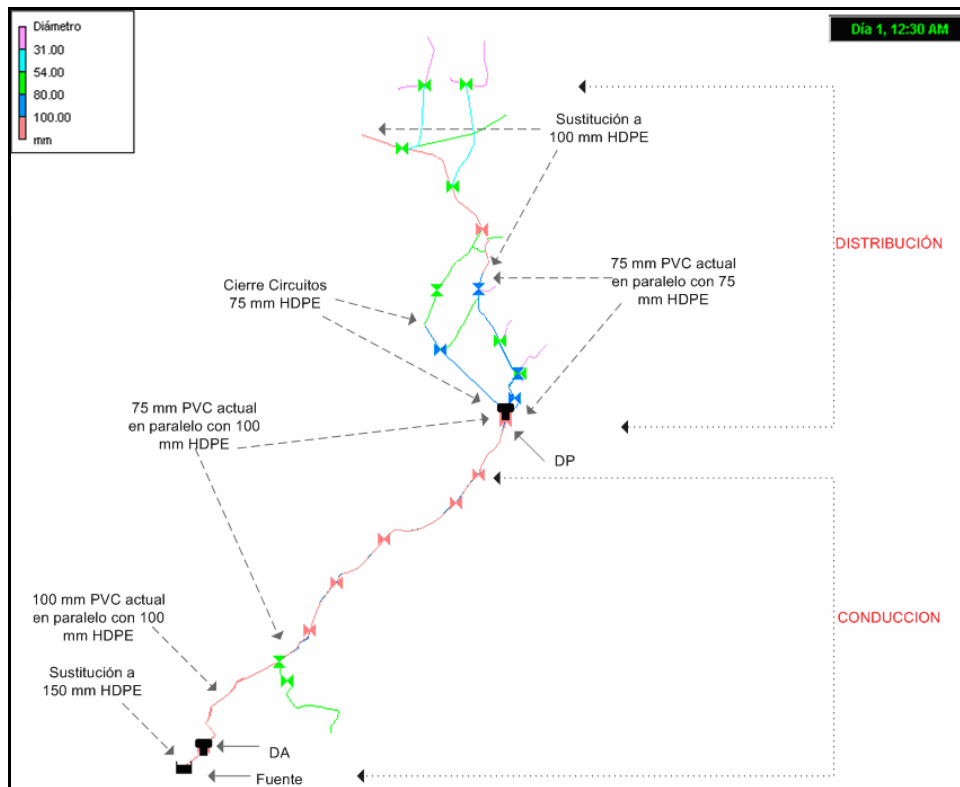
Diámetro
31.00
54.00
80.00
100.00
mm

Día 1, 12:30 AM

Sustitución a 100 mm HDPE

DISTRIBUCIÓN

75 mm PVC actual en paralelo con 75 mm HDPE

Cierre Circuitos 75 mm HDPE

75 mm PVC actual en paralelo con 100 mm HDPE

DP

CONDUCCION

100 mm PVC actual en paralelo con 100 mm HDPE

Sustitución a 150 mm HDPE

DA

Fuente